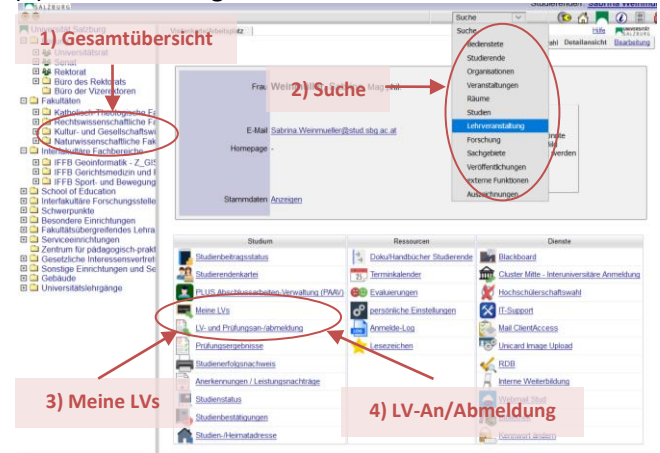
1) Gesamtübersicht

Universität Salzburg
Universitätsrat
Senat
Rektorat
Büro des Rektorats
Büro der Vizerektoren
Fakultäten
Katholisch-Theologische Fa
Rechtswissenschaftliche Fa
Kultur- und Gesellschaftsw
Naturwissenschaftliche Fak
Interfakultäre Fachbereiche
IFFB Geoinformatik - Z_GIS
IFFB Gerichtsmedizin und F
IFFB Sport- und Bewegung
School of Education
Interfakultäre Forschungsstelle
Schwerpunkte
Besondere Einrichtungen
Fakultätsübergreifendes Lehra
Serviceeinrichtungen
Zentrum für pädagogisch-prakt
Gesetzliche Interessensvertret
Sonstige Einrichtungen und Se
Gebäude
Universitätslehrgänge

Visitenkarte Arbeitsplatz

Suche
Suche
Bedienstete
Studierende
Organisationen
Veranstaltungen
Räume
Studien
Lehrveranstaltung
Forschung
Sachgebiete
Veröffentlichungen
Interne Funktionen
Auszeichnungen

2) Suche

Studierender: Sabrina Weinm
Hilfe Bearbeitung Detailansicht

Frau Weinmueller Sabrina Mag.phil.

E-Mail Sabrina.Weinmueller@stud.sbg.ac.at
Homepage -

Stammdaten Anzeigen

| Studium | Ressourcen | Dienste |
|---|---|---|
| Studienbeitragsstatus | Doku/Handbücher Studierende | Blackboard |
| Studierendenkarte | Terminkalender | Cluster Mitte - Interuniversitäre Anmeldung |
| PLUS Abschlussarbeiten-Verwaltung (PAAV) | Evaluierungen | Hochschülerschaftswahl |
| Meine LVs | persönliche Einstellungen | IT-Support |
| LV- und Prüfungsan-/abmeldung | Anmelde-Log | Mail ClientAccess |
| Prüfungsergebnisse | Lesezeichen | Unicard Image Upload |
| Studienerfolgsnachweis | | RDB |
| Anerkennungen / Leistungsnachträge | | Interne Weiterbildung |
| Studienstatus | | Webmail Stud |
| Studienbestätigungen | | |
| Studien-/Heimatadresse | | Kennwort ändern |

3) Meine LVs

4) LV-An/Abmeldung